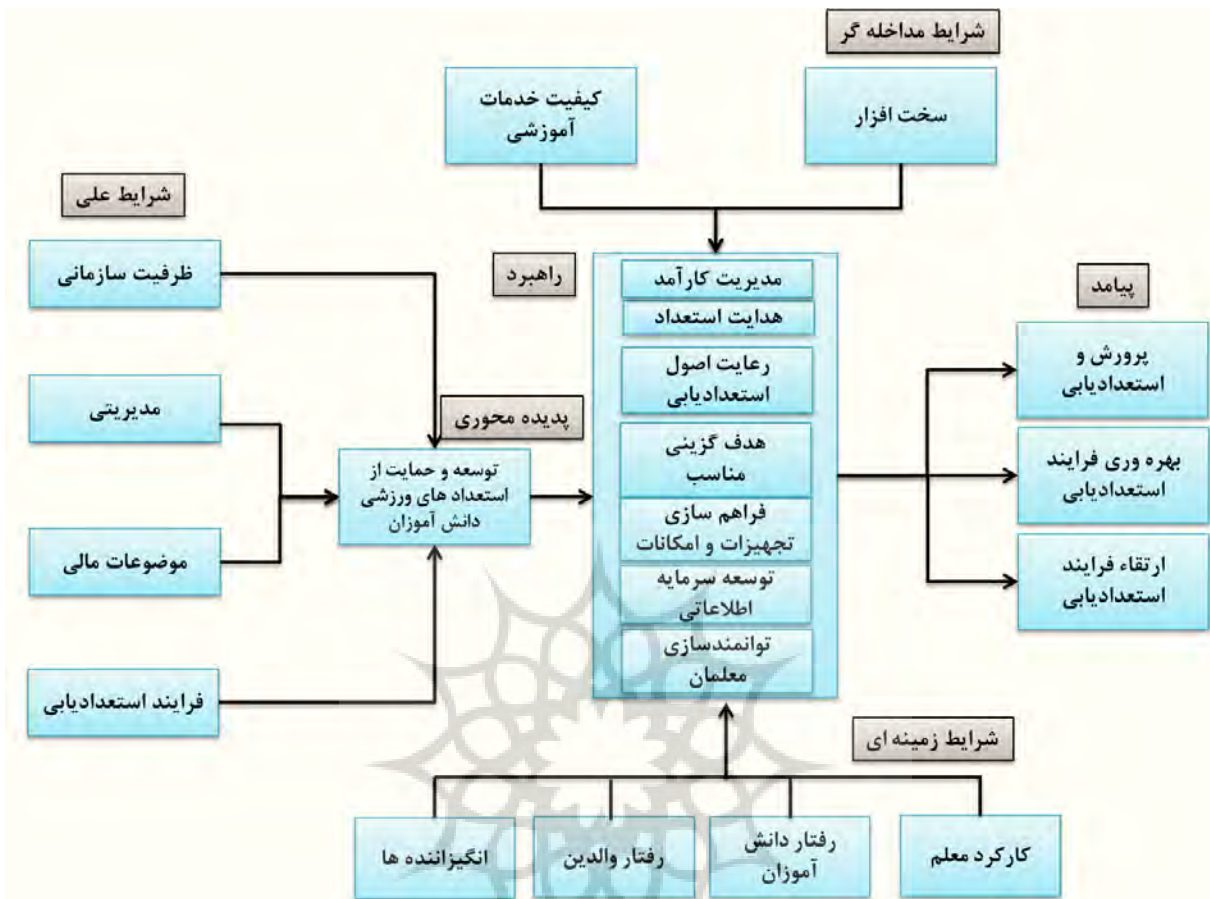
شرایط مداخله گر

کیفیت خدمات آموزشی

سخت افزار

شرایط علی

ظرفیت سازمانی

مدیریتی

موضوعات مالی

فرایند استعدادیابی

راهبرد

پدیده محوری

توسعه و حمایت از استعداد های ورزشی دانش آموزان

مدیریت کارآمد

هدایت استعداد

رعایت اصول استعدادیابی

هدف گزینی مناسب

فراهم سازی تجهیزات و امکانات

توسعه سرمایه اطلاعاتی

توانمندسازی معلمان

پیامد

پرورش و استعدادیابی

بهره وری فرایند استعدادیابی

ارتقاء فرایند استعدادیابی

شرایط زمینه ای

انگیزاننده ها

رفتار والدین

رفتار دانش آموزان

کارکرد معلم